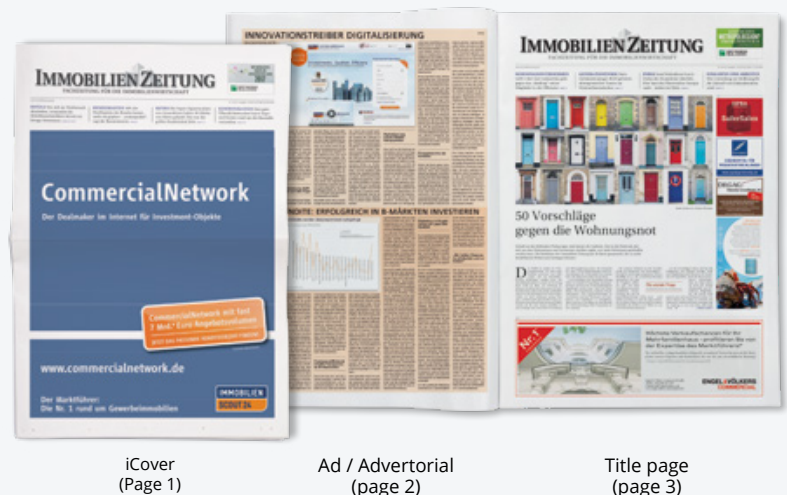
IMMOBILIEN ZEITUNG

CommercialNetwork

Der Dealmaker im Internet für Investment-Objekte

CommercialNetwork mit fast 7 Mrd.* Euro Angebotsvolumen

www.commercialnetwork.de

Der Marktführer: Die Nr. 1 rund um Gewerbeimmobilien

IMMOBILIEN SCOUT 24

INNOVATIONSTREIBER DIGITALISIERUNG

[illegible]: ERFOLGREICH IN B-MÄRKTEN INVESTIEREN

IMMOBILIEN ZEITUNG

FACHZEITUNG FÜR DIE IMMOBILIENWIRTSCHAFT

50 Vorschläge gegen die Wohnungsnot

Nr.1

ENGEL & VÖLKERS COMMERCIAL

iCover (Page 1)

Ad / Advertorial (page 2)

Title page (page 3)